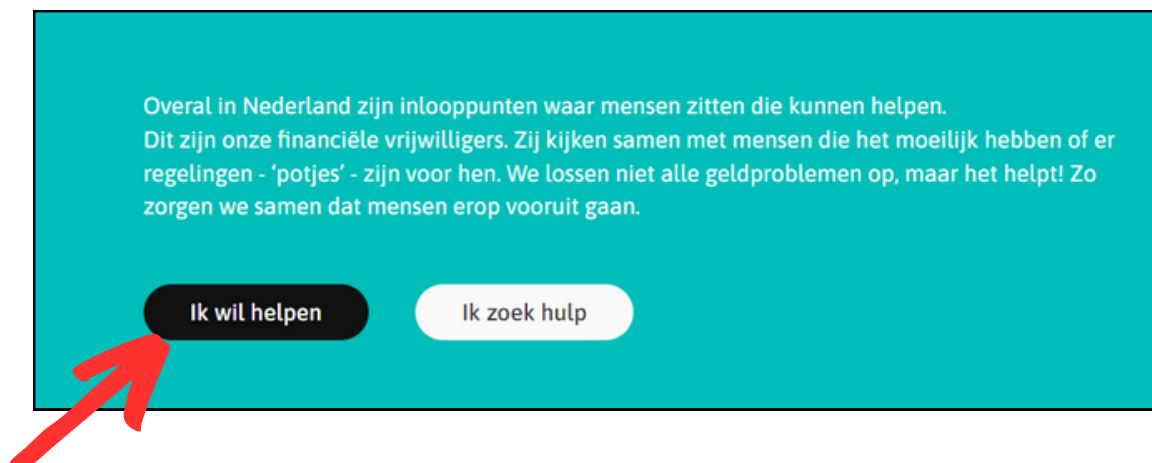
Overal in Nederland zijn inlooppunten waar mensen zitten die kunnen helpen.
Dit zijn onze financiële vrijwilligers. Zij kijken samen met mensen die het moeilijk hebben of er regelingen - 'potjes' - zijn voor hen. We lossen niet alle geldproblemen op, maar het helpt! Zo zorgen we samen dat mensen erop vooruit gaan.

Ik wil helpen

Ik zoek hulp